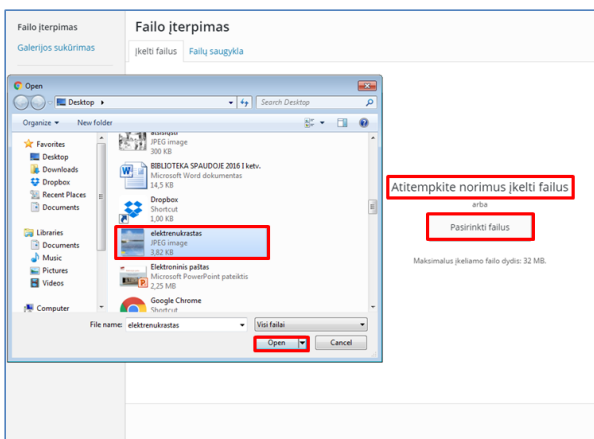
Failo įterpimas
Galerijos sukūrimas

Failo įterpimas
Įkelti failus
Failų saugykla

Open
Desktop
Search Desktop
Organize
New folder
Favorites
Desktop
Downloads
Dropbox
Recent Places
Documents
Libraries
Documents
Music
Pictures
Videos
Computer

atsisiųsti
JPEG image
300 KB
BIBLIOTEKA SPAUDOJE 2016 I ketv.
Microsoft Word dokumentas
14,5 KB
Dropbox
Shortcut
1,00 KB
elektrenukrastas
JPEG image
3,82 KB
Elektroninis paštas
Microsoft PowerPoint pateiktis
2,25 MB
Google Chrome
Shortcut

File name: elektrenukrastas
Visi failai
Open
Cancel

Atitempkite norimus įkelti failus
arba
Pasirinkti failus
Maksimalus įkeliamo failo dydis: 32 MB.